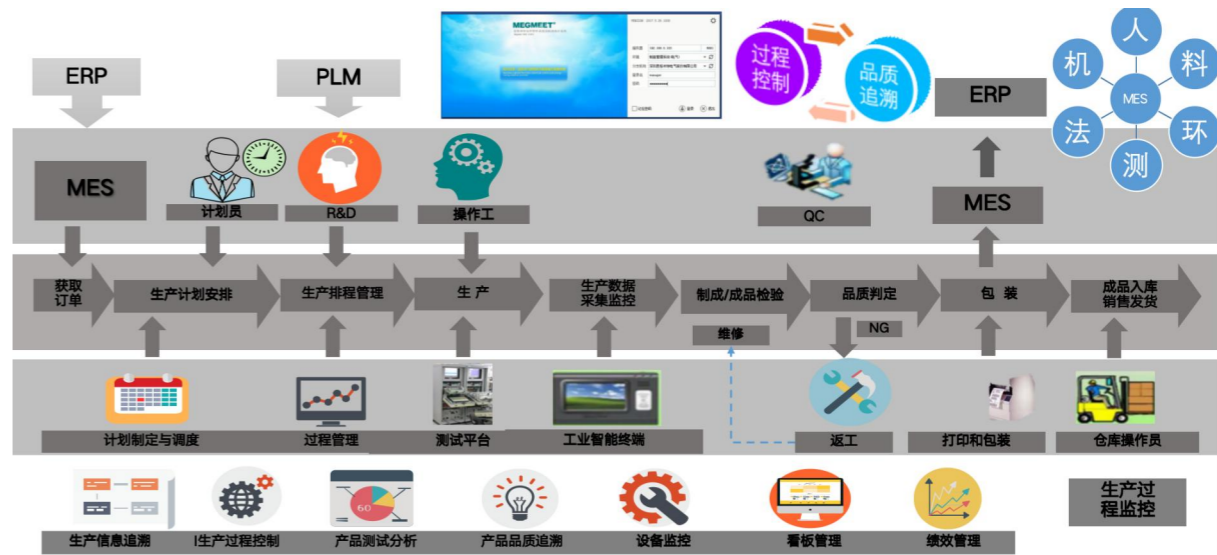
ERP

PLM

MEGMEET

过程控制

品质追溯

ERP

人

机

料

MES

法

环

测

MES

计划员

R&D

操作工

QC

MES

获取订单

生产计划安排

生产排程管理

生 产

生产数据采集监控

制成/成品检验

品质判定

包 装

成品入库销售发货

维修

NG

60

计划制定与调度

过程管理

测试平台

工业智能终端

返工

打印和包装

仓库操作员

生产信息追溯

I生产过程控制

产品测试分析

产品品质追溯

设备监控

看板管理

绩效管理

生产过程监控